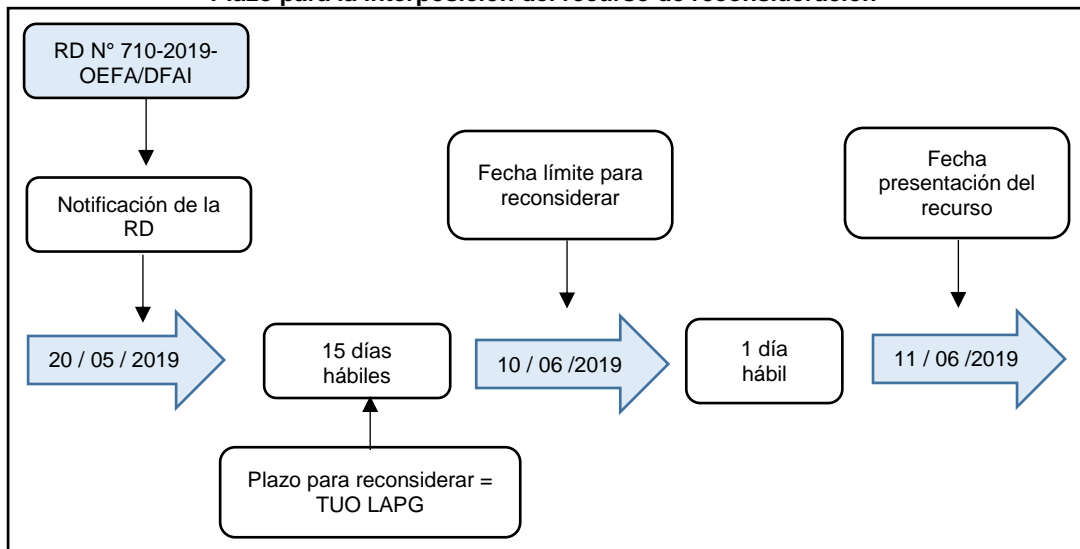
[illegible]

RD N° 710-2019-OEFA/DFAI

Notificación de la RD

20 / 05 / 2019

15 días hábiles

Plazo para reconsiderar = TUO LAPG

Fecha límite para reconsiderar

10 / 06 /2019

1 día hábil

Fecha presentación del recurso

11 / 06 /2019